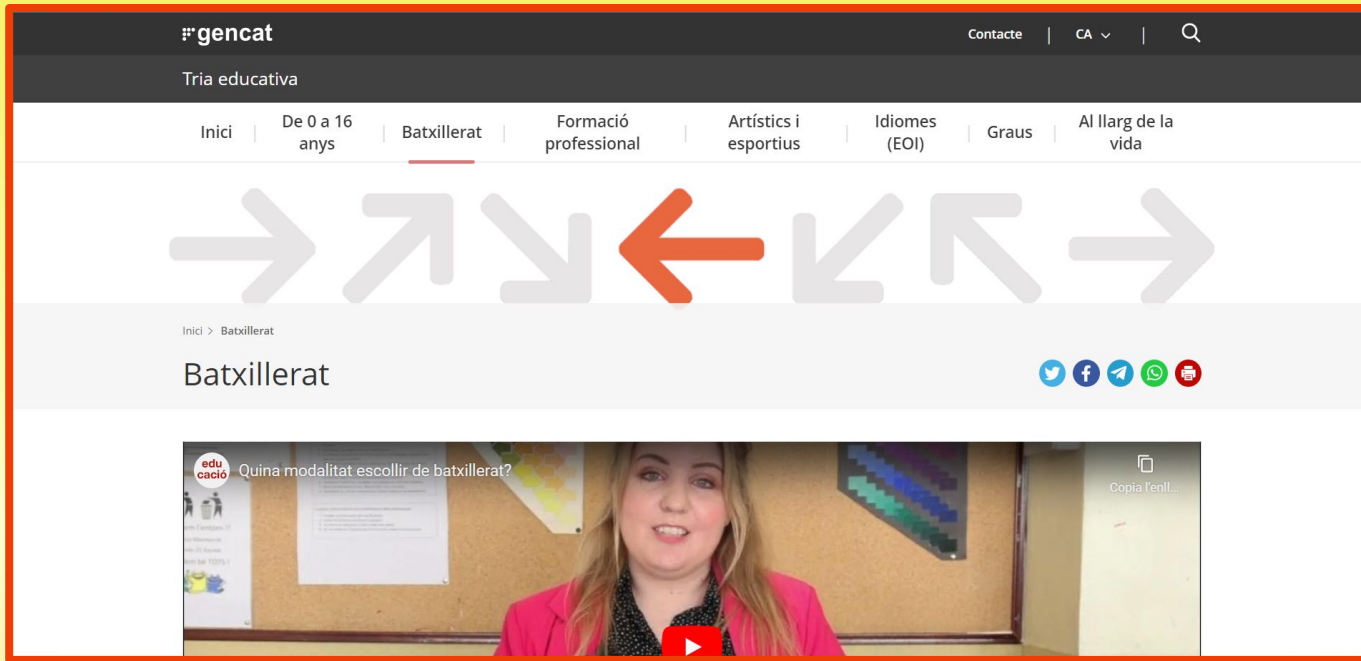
gencat

Contacte | CA | 

Tria educativa

Inici | De 0 a 16 anys | Batxillerat | Formació professional | Artístics i esportius | Idiomes (EOI) | Graus | Al llarg de la vida

Inici > Batxillerat

Batxillerat

edu cació Quina modalitat escollir de batxillerat?

Copia l'enll...